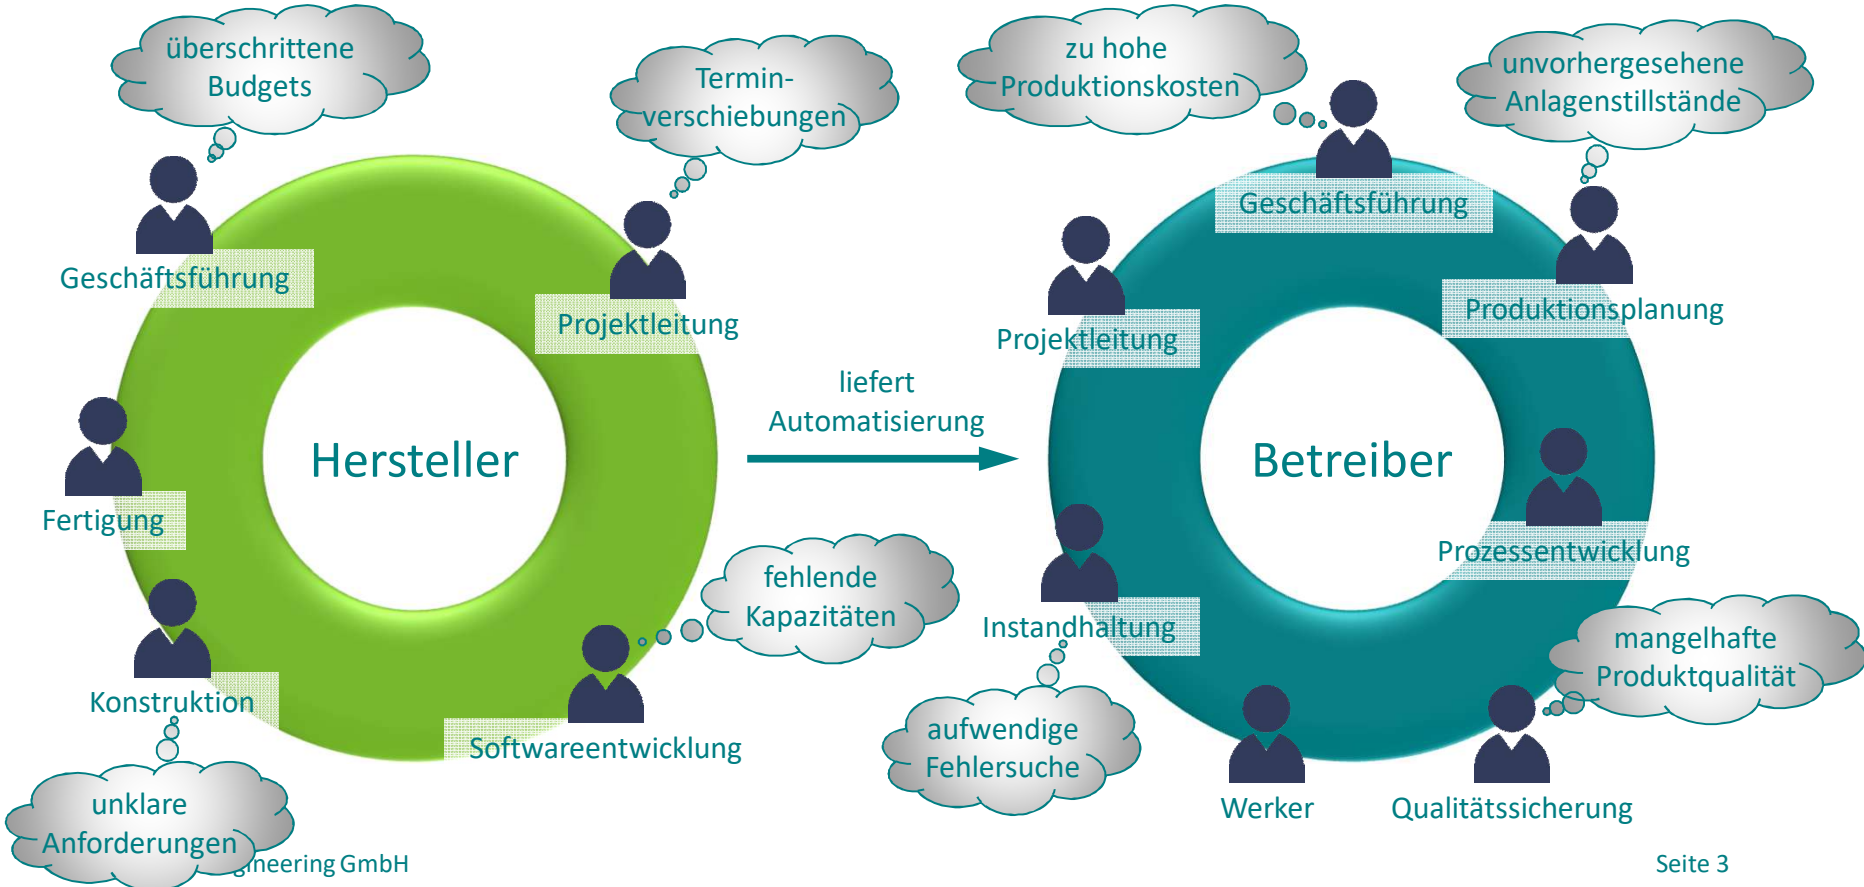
überschrittene Budgets

Termin-verschiebungen

zu hohe Produktionskosten

unvorhergesehene Anlagenstillstände

Geschäftsführung

Projektleitung

Geschäftsführung

Projektleitung

Produktionsplanung

liefert Automatisierung

Hersteller

Betreiber

Fertigung

Prozessentwicklung

fehlende Kapazitäten

Instandhaltung

mangelhafte Produktqualität

Konstruktion

Softwareentwicklung

aufwendige Fehlersuche

unklare Anforderungen

Werker

Qualitätssicherung

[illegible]gineering GmbH

Seite 3